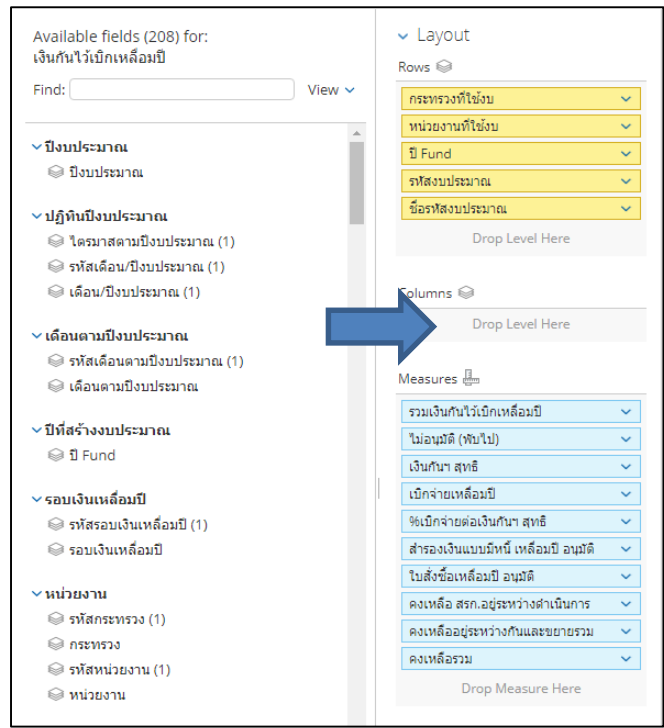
Available fields (208) for:
เงินกันไว้เบิกเหลื่อมปี

Find: View

ปีงบประมาณ
ปีงบประมาณ

ปฏิทินปีงบประมาณ
ไตรมาสตามปีงบประมาณ (1)
รหัสเดือน/ปีงบประมาณ (1)
เดือน/ปีงบประมาณ (1)

เดือนตามปีงบประมาณ
รหัสเดือนตามปีงบประมาณ (1)
เดือนตามปีงบประมาณ

ปีที่สร้างงบประมาณ
ปี Fund

รอบเงินเหลื่อมปี
รหัสรอบเงินเหลื่อมปี (1)
รอบเงินเหลื่อมปี

หน่วยงาน
รหัสกระทรวง (1)
กระทรวง
รหัสหน่วยงาน (1)
หน่วยงาน

Layout

Rows
กระทรวงที่ใช้งบ
หน่วยงานที่ใช้งบ
ปี Fund
รหัสงบประมาณ
ชื่อรหัสงบประมาณ
Drop Level Here

Columns
Drop Level Here

Measures
รวมเงินกันไว้เบิกเหลื่อมปี
ไม่อนุมัติ (พับไป)
เงินกันฯ สุทธิ
เบิกจ่ายเหลื่อมปี
%เบิกจ่ายต่อเงินกันฯ สุทธิ
สำรองเงินแบบมีหนี้ เหลื่อมปี อนุมัติ
ใบสั่งซื้อเหลื่อมปี อนุมัติ
คงเหลือ สรก.อยู่ระหว่างดำเนินการ
คงเหลืออยู่ระหว่างกันและขยายรวม
คงเหลือรวม
Drop Measure Here